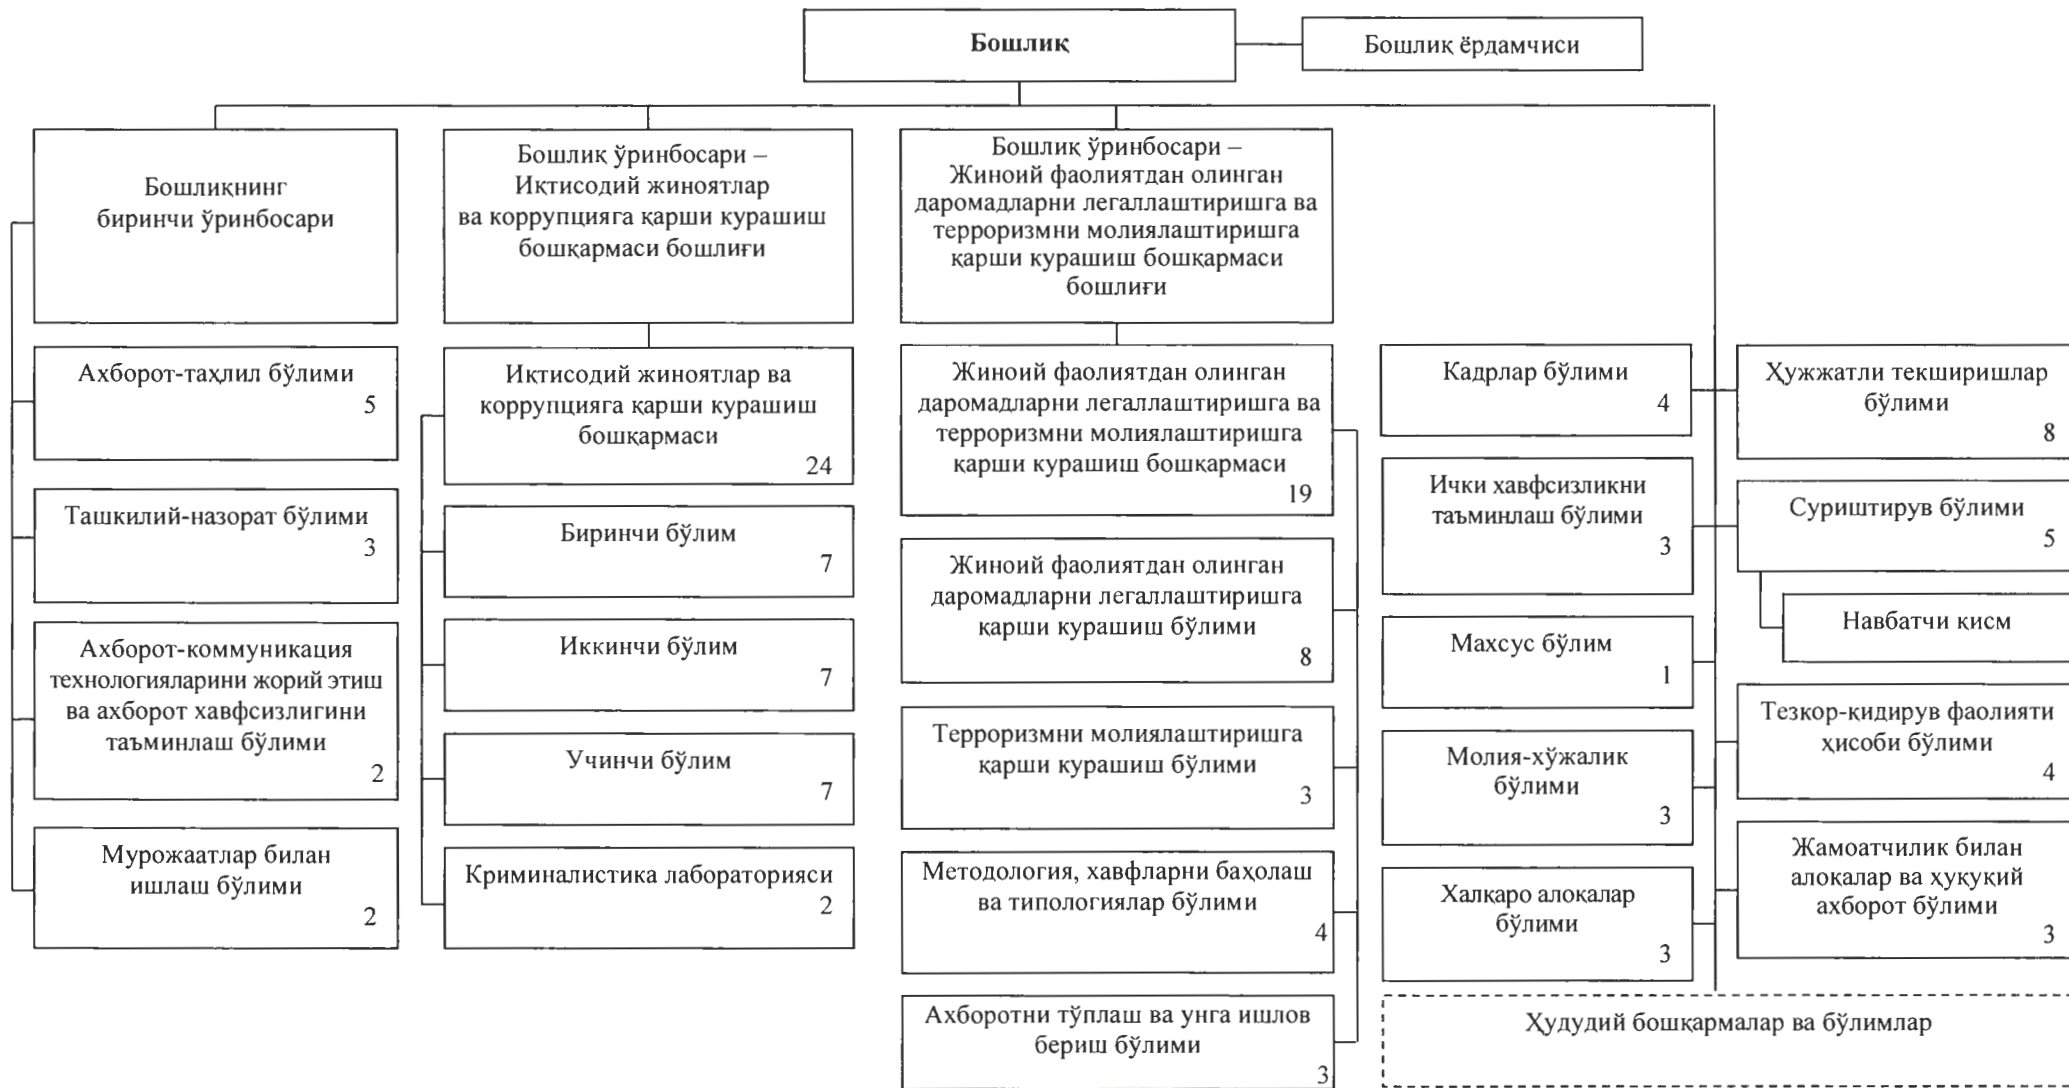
Бошлиқ

Бошлиқ ёрдамчиси

Бошлиқнинг биринчи ўринбосари

Бошлиқ ўринбосари – Иқтисодий жиноятлар ва коррупцияга қарши курашиш бошқармаси бошлиғи

Бошлиқ ўринбосари – Жиноий фаолиятдан олинган даромадларни легаллаштиришга ва терроризмни молиялаштиришга қарши курашиш бошқармаси бошлиғи

Ахборот-таҳлил бўлими
5

Ташкилий-назорат бўлими
3

Ахборот-коммуникация технологияларини жорий этиш ва ахборот хавфсизлигини таъминлаш бўлими
2

Мурожаатлар билан ишлаш бўлими
2

Иқтисодий жиноятлар ва коррупцияга қарши курашиш бошқармаси
24

Биринчи бўлим
7

Иккинчи бўлим
7

Учинчи бўлим
7

Криминалистика лабораторияси
2

Жиноий фаолиятдан олинган даромадларни легаллаштиришга ва терроризмни молиялаштиришга қарши курашиш бошқармаси
19

Жиноий фаолиятдан олинган даромадларни легаллаштиришга қарши курашиш бўлими
8

Терроризмни молиялаштиришга қарши курашиш бўлими
3

Методология, хавфларни баҳолаш ва типологиялар бўлими
4

Ахборотни тўплаш ва унга ишлов бериш бўлими
3

Кадрлар бўлими
4

Ички хавфсизликни таъминлаш бўлими
3

Махсус бўлим
1

Молия-хўжалик бўлими
3

Халқаро алоқалар бўлими
3

Ҳужжатли текширишлар бўлими
8

Суриштирув бўлими
5

Навбатчи қисм

Тезкор-қидирув фаолияти ҳисоби бўлими
4

Жамоатчилик билан алоқалар ва ҳуқуқий ахборот бўлими
3

Ҳудудий бошқармалар ва бўлимлар